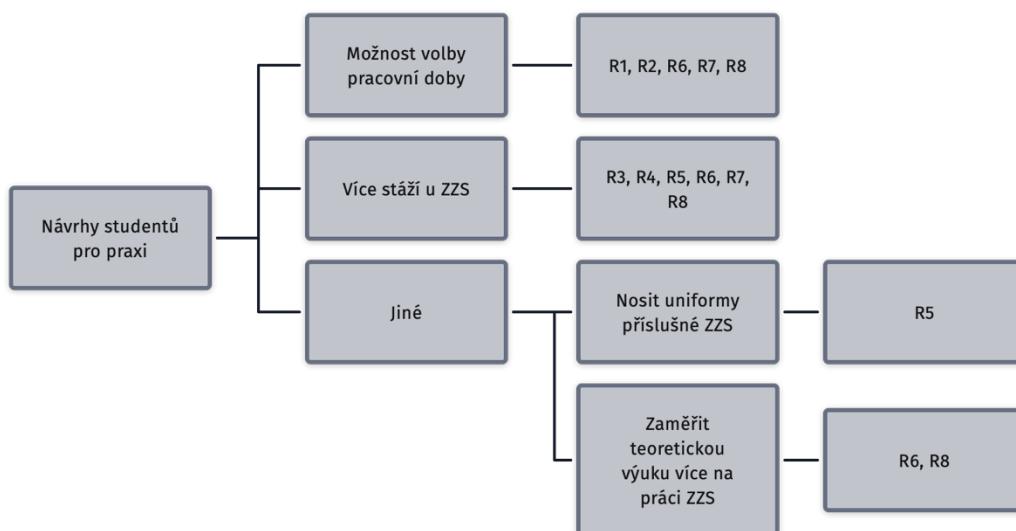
Návrhy studentů pro praxi

Možnost volby pracovní doby

R1, R2, R6, R7, R8

Více stáží u ZZS

R3, R4, R5, R6, R7, R8

Jiné

Nosit uniformy příslušné ZZS

R5

Zaměřit teoretickou výuku více na práci ZZS

R6, R8